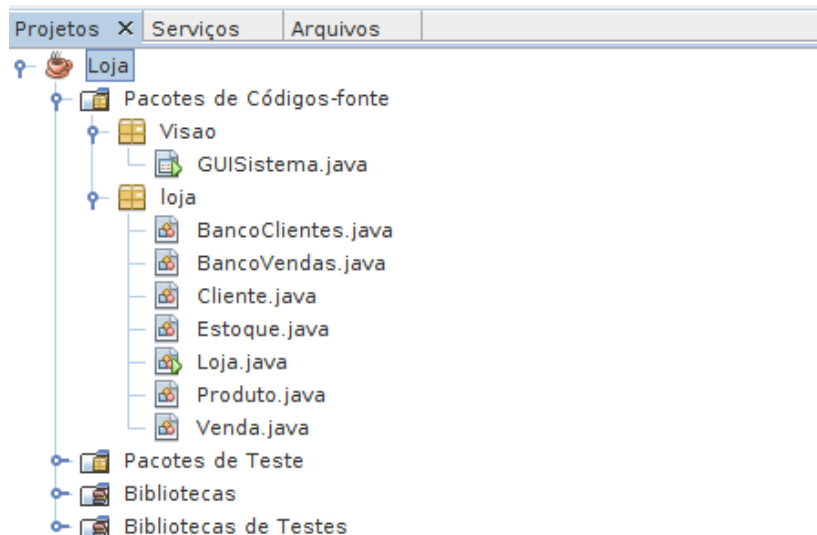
Projetos × Serviços Arquivos

Loja
Pacotes de Códigos-fonte
Visao
GUISistema.java
loja
BancoClientes.java
BancoVendas.java
Cliente.java
Estoque.java
Loja.java
Produto.java
Venda.java
Pacotes de Teste
Bibliotecas
Bibliotecas de Testes